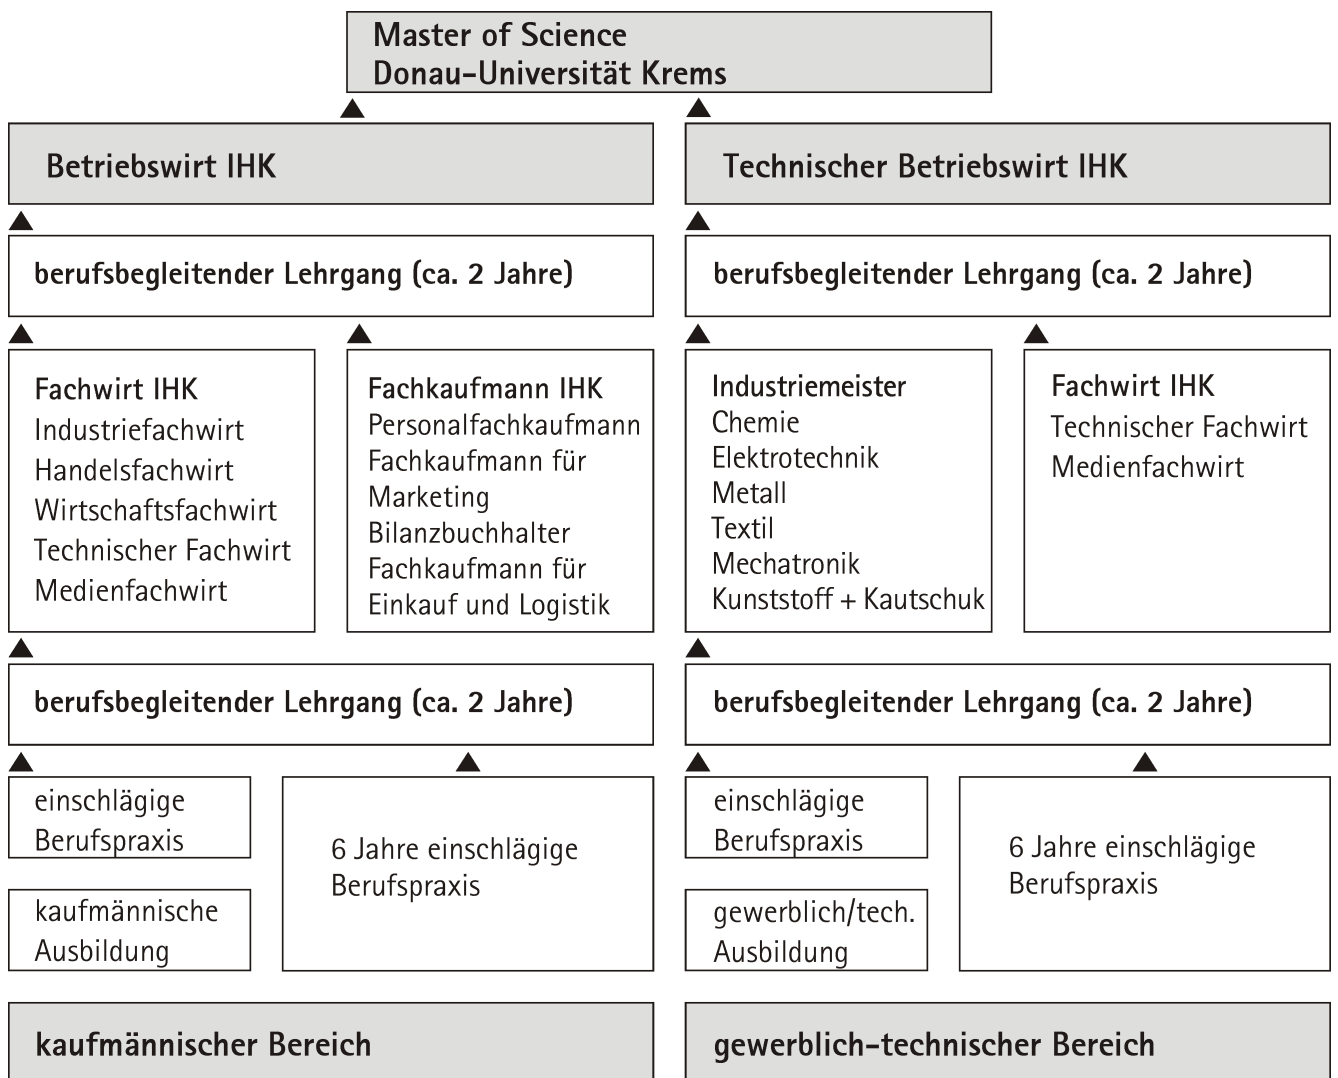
Master of Science
Donau-Universität Krems

Betriebswirt IHK

berufsbegleitender Lehrgang (ca. 2 Jahre)

Fachwirt IHK
Industriefachwirt
Handelsfachwirt
Wirtschaftsfachwirt
Technischer Fachwirt
Medienfachwirt

Fachkaufmann IHK
Personalfachkaufmann
Fachkaufmann für Marketing
Bilanzbuchhalter
Fachkaufmann für Einkauf und Logistik

berufsbegleitender Lehrgang (ca. 2 Jahre)

einschlägige Berufspraxis

kaufmännische Ausbildung

6 Jahre einschlägige Berufspraxis

kaufmännischer Bereich

Technischer Betriebswirt IHK

berufsbegleitender Lehrgang (ca. 2 Jahre)

Industriemeister
Chemie
Elektrotechnik
Metall
Textil
Mechatronik
Kunststoff + Kautschuk

Fachwirt IHK
Technischer Fachwirt
Medienfachwirt

berufsbegleitender Lehrgang (ca. 2 Jahre)

einschlägige Berufspraxis

gewerblich/tech. Ausbildung

6 Jahre einschlägige Berufspraxis

gewerblich-technischer Bereich